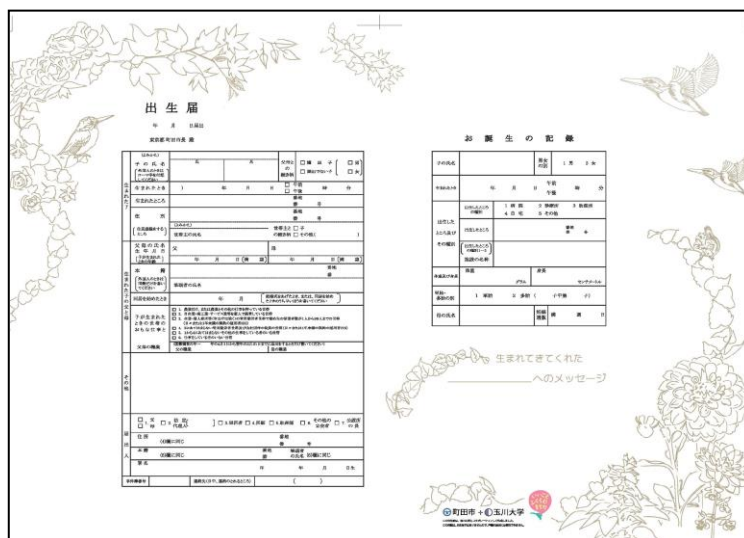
出生届

年　月　日届出

東京都町田市長 殿

子の氏名

父母との続き柄

生まれたとき

生まれたところ

住所

父母の氏名 生年月日

本籍

同居を始めたとき

子が生まれたときの世帯のおもな仕事と

父母の職業

その他

届出人

住所

本籍

署名

事件簿番号

お　誕　生　の　記　録

子の氏名

生まれたとき

年　月　日

午前 午後

時　分

出生したところ及びその種別

施設の名称

体重及び身長

グラム

センチメートル

単胎・多胎の別

母の氏名

妊娠週数

生まれてきてくれた

へのメッセージ

町田市 + 玉川大学